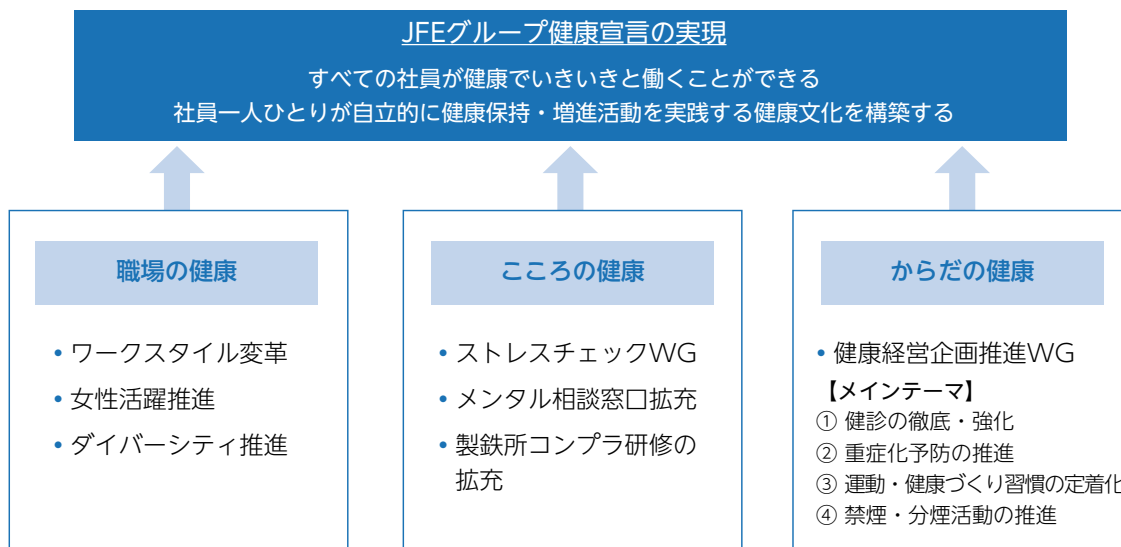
JFEグループ健康宣言の実現

すべての社員が健康でいきいきと働くことができる
社員一人ひとりが自立的に健康保持・増進活動を実践する健康文化を構築する

職場の健康

• ワークスタイル変革
• 女性活躍推進
• ダイバーシティ推進

こころの健康

• ストレスチェックWG
• メンタル相談窓口拡充
• 製鉄所コンプラ研修の拡充

からだの健康

• 健康経営企画推進WG
【メインテーマ】
① 健診の徹底・強化
② 重症化予防の推進
③ 運動・健康づくり習慣の定着化
④ 禁煙・分煙活動の推進